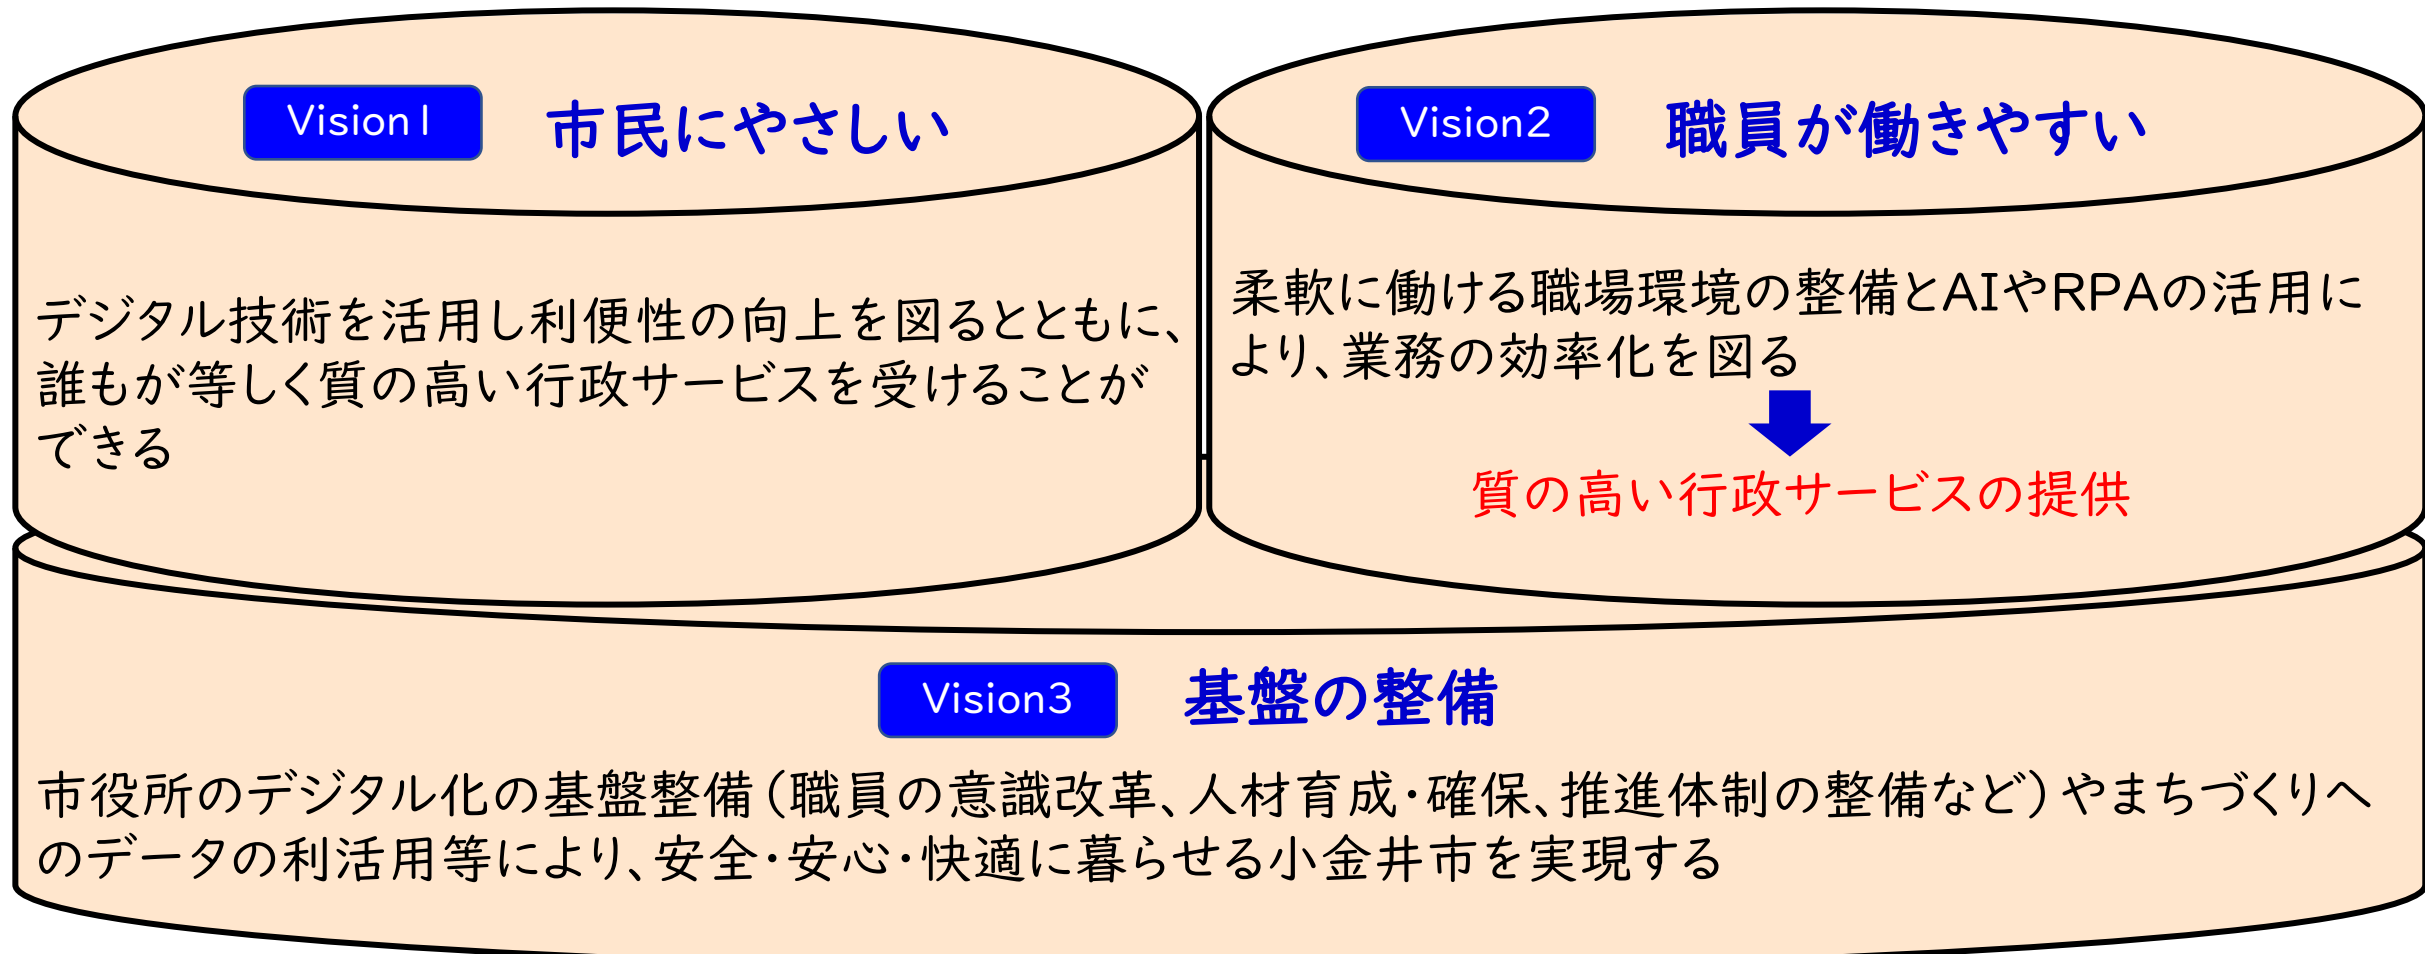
Vision1 市民にやさしい

デジタル技術を活用し利便性の向上を図るとともに、誰もが等しく質の高い行政サービスを受けることができる

Vision2 職員が働きやすい

柔軟に働ける職場環境の整備とAIやRPAの活用により、業務の効率化を図る

質の高い行政サービスの提供

Vision3 基盤の整備

市役所のデジタル化の基盤整備（職員の意識改革、人材育成・確保、推進体制の整備など）やまちづくりへのデータの利活用等により、安全・安心・快適に暮らせる小金井市を実現する